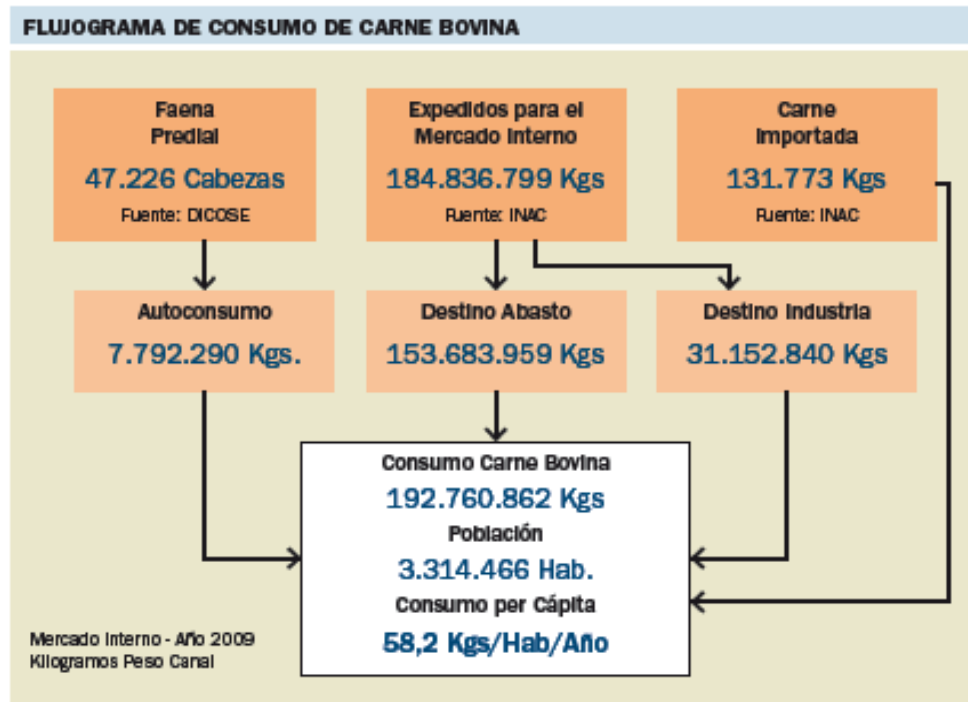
FLUJOGRAMA DE CONSUMO DE CARNE BOVINA

Faena Predial
47.226 Cabezas
Fuente: DICOSE

Expedidos para el Mercado Interno
184.836.799 Kgs
Fuente: INAC

Carne Importada
131.773 Kgs
Fuente: INAC

Autoconsumo
7.792.290 Kgs.

Destino Abasto
153.683.959 Kgs

Destino Industria
31.152.840 Kgs

Consumo Carne Bovina
192.760.862 Kgs
Población
3.314.466 Hab.
Consumo per Cápita
58,2 Kgs/Hab/Año

Mercado Interno - Año 2009
Kilogramos Peso Canal